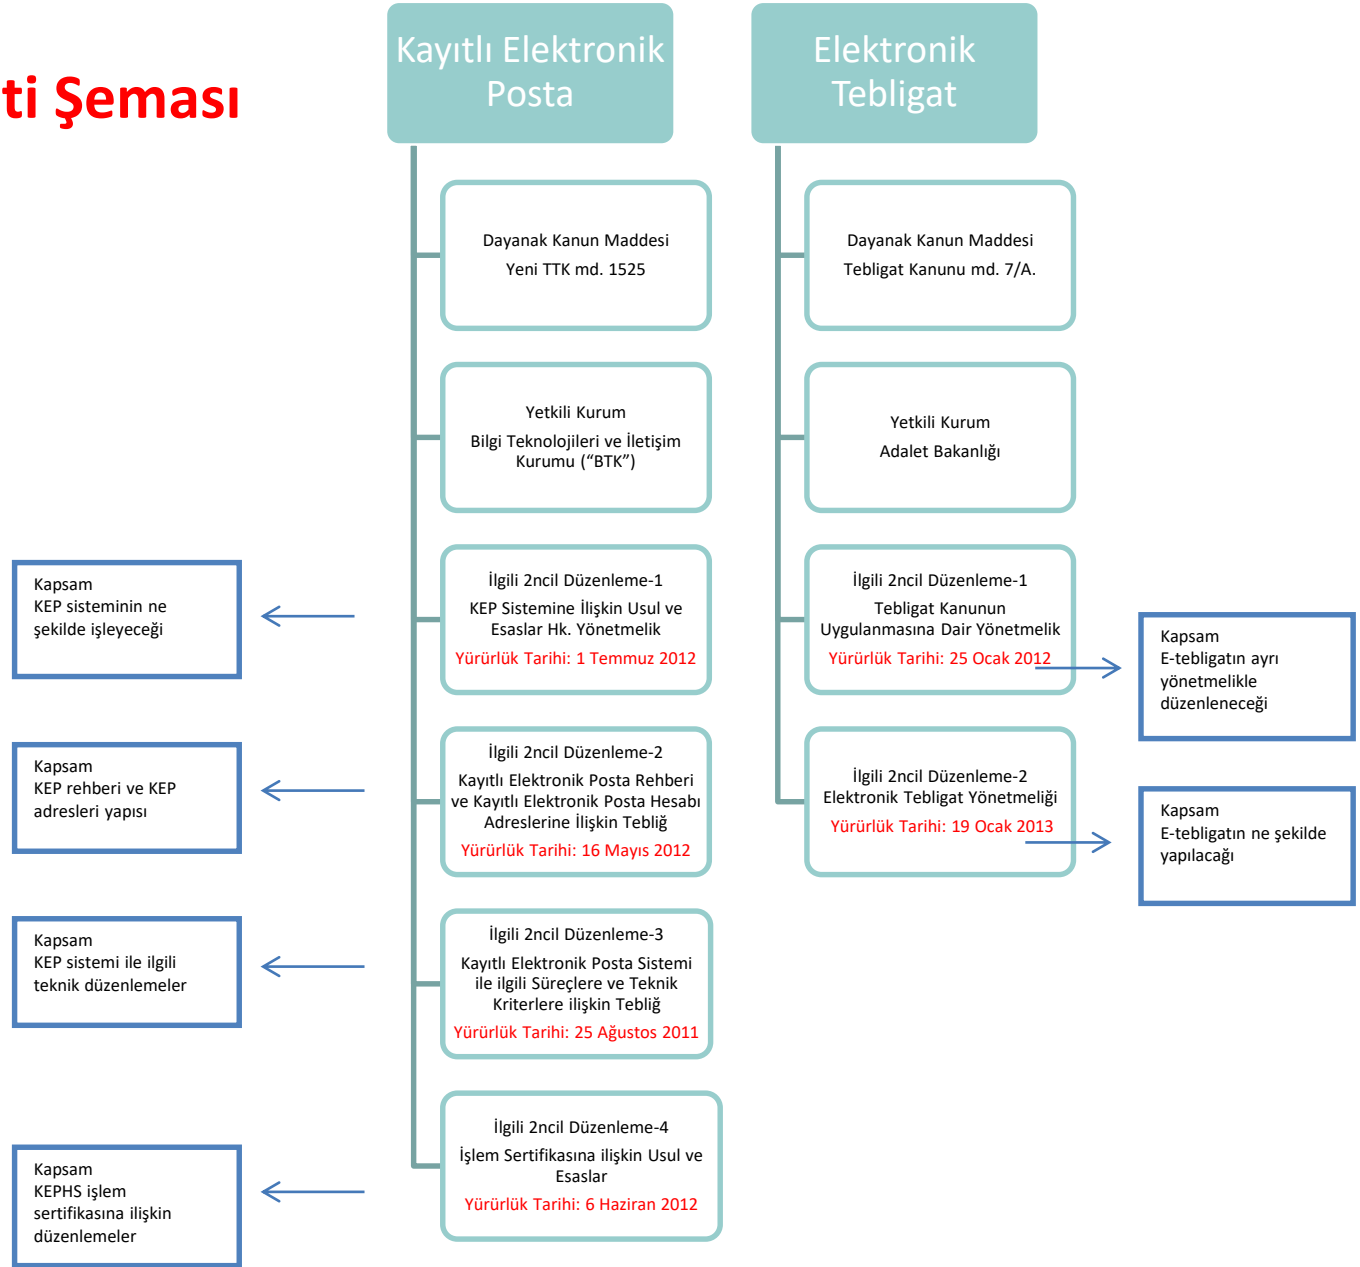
ti Şeması

Kayıtlı Elektronik Posta

Dayanak Kanun Maddesi
Yeni TTK md. 1525

Yetkili Kurum
Bilgi Teknolojileri ve İletişim Kurumu ("BTK")

İlgili 2ncil Düzenleme-1
KEP Sistemine İlişkin Usul ve Esaslar Hk. Yönetmelik
Yürürlük Tarihi: 1 Temmuz 2012

İlgili 2ncil Düzenleme-2
Kayıtlı Elektronik Posta Rehberi ve Kayıtlı Elektronik Posta Hesabı Adreslerine İlişkin Tebliğ
Yürürlük Tarihi: 16 Mayıs 2012

İlgili 2ncil Düzenleme-3
Kayıtlı Elektronik Posta Sistemi ile ilgili Süreçlere ve Teknik Kriterlere ilişkin Tebliğ
Yürürlük Tarihi: 25 Ağustos 2011

İlgili 2ncil Düzenleme-4
İşlem Sertifikasına ilişkin Usul ve Esaslar
Yürürlük Tarihi: 6 Haziran 2012

Kapsam
KEP sisteminin ne şekilde işleyeceği

Kapsam
KEP rehberi ve KEP adresleri yapısı

Kapsam
KEP sistemi ile ilgili teknik düzenlemeler

Kapsam
KEPHS işlem sertifikasına ilişkin düzenlemeler

Elektronik Tebligat

Dayanak Kanun Maddesi
Tebligat Kanunu md. 7/A.

Yetkili Kurum
Adalet Bakanlığı

İlgili 2ncil Düzenleme-1
Tebligat Kanunun Uygulanmasına Dair Yönetmelik
Yürürlük Tarihi: 25 Ocak 2012

İlgili 2ncil Düzenleme-2
Elektronik Tebligat Yönetmeliği
Yürürlük Tarihi: 19 Ocak 2013

Kapsam
E-tebligatın ayrı yönetmelikle düzenleneceği

Kapsam
E-tebligatın ne şekilde yapılacağı